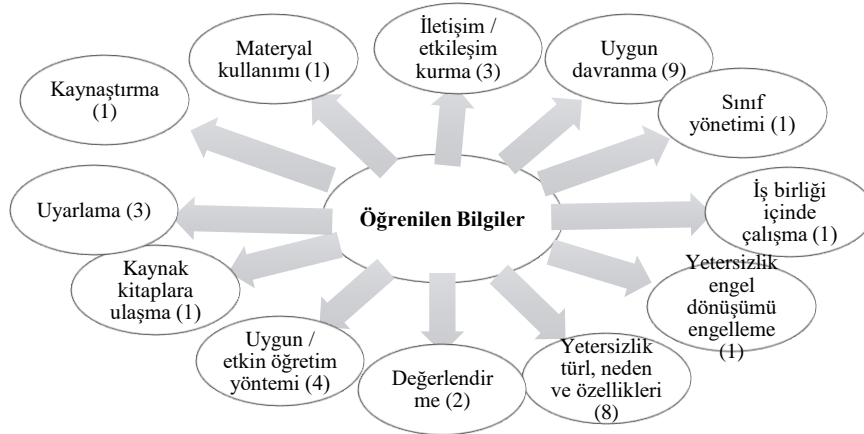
Öğrenilen Bilgiler

Kaynaştırma (1)

Materyal kullanımı (1)

İletişim / etkileşim kurma (3)

Uygun davranma (9)

Sınıf yönetimi (1)

İş birliği içinde çalışma (1)

Yetersizlik engel dönüşümü engelleme (1)

Yetersizlik türl, neden ve özellikleri (8)

Değerlendir me (2)

Uygun / etkin öğretim yöntemi (4)

Kaynak kitaplara ulaşma (1)

Uyarlama (3)